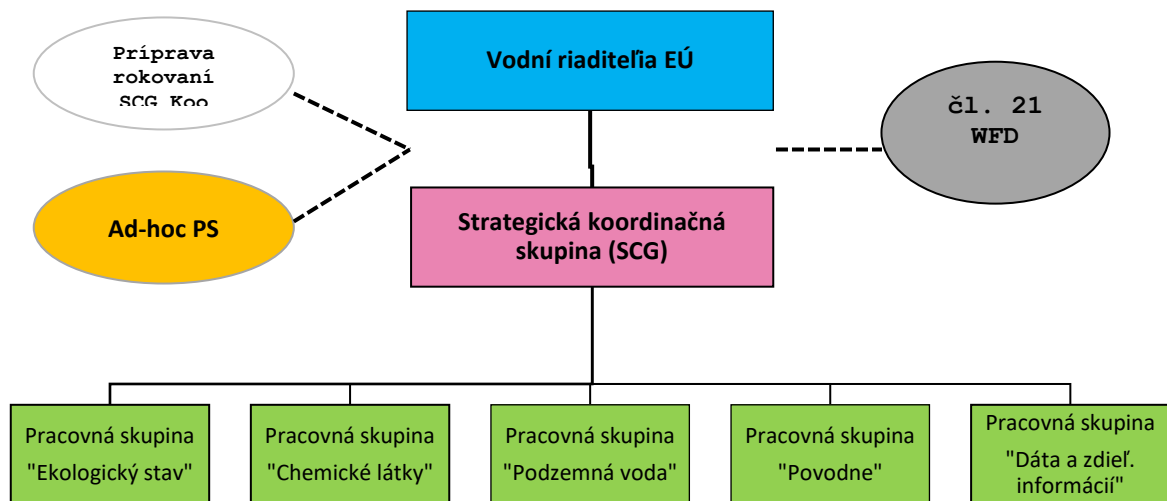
Príprava rokovaní SCG Koo

Vodní riaditeľia EÚ

čl. 21 WFD

Ad-hoc PS

Strategická koordinačná skupina (SCG)

Pracovná skupina "Ekologický stav"

Pracovná skupina "Chemické látky"

Pracovná skupina "Podzemná voda"

Pracovná skupina "Povodne"

Pracovná skupina "Dáta a zdieľ. informácií"